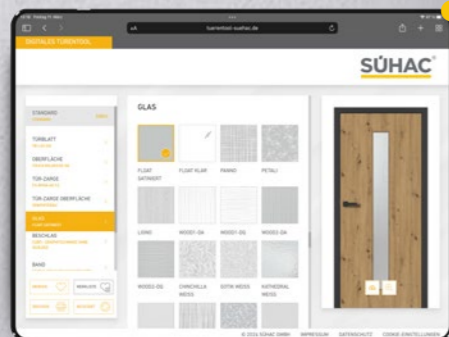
DIGITALES TÜRENTOOL

türentool-suehac.de

SÜHAC

STANDARD

TÜRBLATT

OBERFLÄCHE

TÜR-ZARGE

TÜR-ZARGE OBERFLÄCHE

GLAS

BESCHLAG

BAND

GLAS

FLOAT SATINIERT

FLOAT KLAR

PARSO

PETALI

LINEO

MOOD1-DA

MOOD2-DG

MOOD3-DG

MOOD2-DG

CHINCHILLA WEISS

GOTIK WEISS

KATHEDRAL WEISS

© 2024 SÜHAC GMBH IMPRESSUM DATENSCHUTZ COOKIE-EINSTELLUNGEN